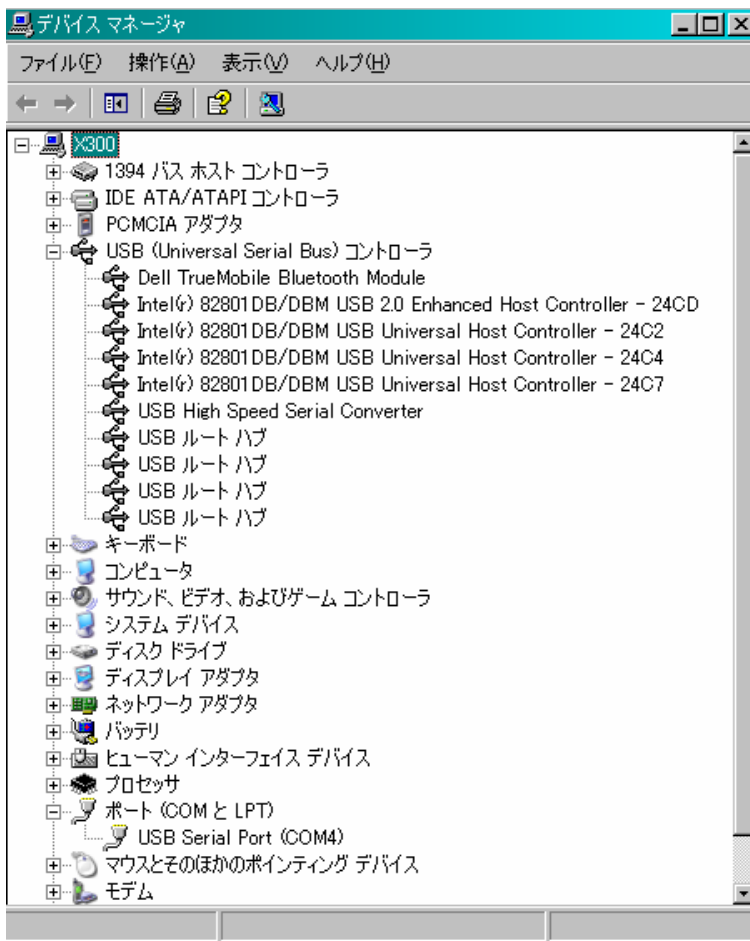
デバイス マネージャ

ファイル(F) 操作(A) 表示(V) ヘルプ(H)

X300
1394 バス ホスト コントローラ
IDE ATA/ATAPI コントローラ
PCMCIA アダプタ
USB (Universal Serial Bus) コントローラ
Dell TrueMobile Bluetooth Module
Intel(r) 82801DB/DBM USB 2.0 Enhanced Host Controller - 24CD
Intel(r) 82801DB/DBM USB Universal Host Controller - 24C2
Intel(r) 82801DB/DBM USB Universal Host Controller - 24C4
Intel(r) 82801DB/DBM USB Universal Host Controller - 24C7
USB High Speed Serial Converter
USB ルート ハブ
USB ルート ハブ
USB ルート ハブ
USB ルート ハブ
キーボード
コンピュータ
サウンド、ビデオ、およびゲーム コントローラ
システム デバイス
ディスク ドライブ
ディスプレイ アダプタ
ネットワーク アダプタ
バッテリ
ヒューマン インターフェイス デバイス
プロセッサ
ポート (COM と LPT)
USB Serial Port (COM4)
マウスとそのほかのポインティング デバイス
モデム